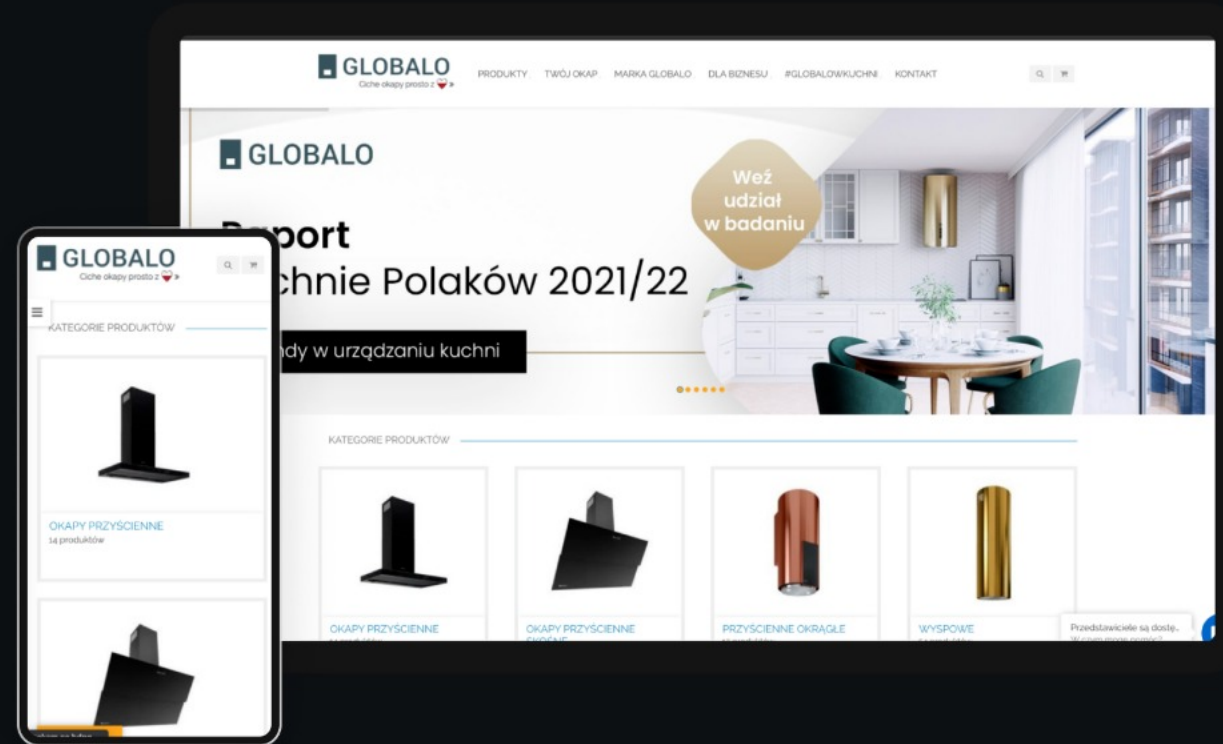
GLOBALO
Ciche okapy prosto z

PRODUKTY TWÓJ OKAP MARKA GLOBALO DLA BIZNESU #GLOBALOWKUCHNI KONTAKT

GLOBALO

Weź udział w badaniu

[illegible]port
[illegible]chnie Polaków 2021/22
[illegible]ndy w urządzaniu kuchni

KATEGORIE PRODUKTÓW

OKAPY PRZYŚCIENNE
OKAPY PRZYŚCIENNE SKOŚNE
PRZYŚCIENNE OKRĄGŁE
WYSPOWE

Przedstawiciele są dostę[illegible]
W czym mogę pomóc?

GLOBALO
Ciche okapy prosto z

KATEGORIE PRODUKTÓW

OKAPY PRZYŚCIENNE
14 produktów

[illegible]